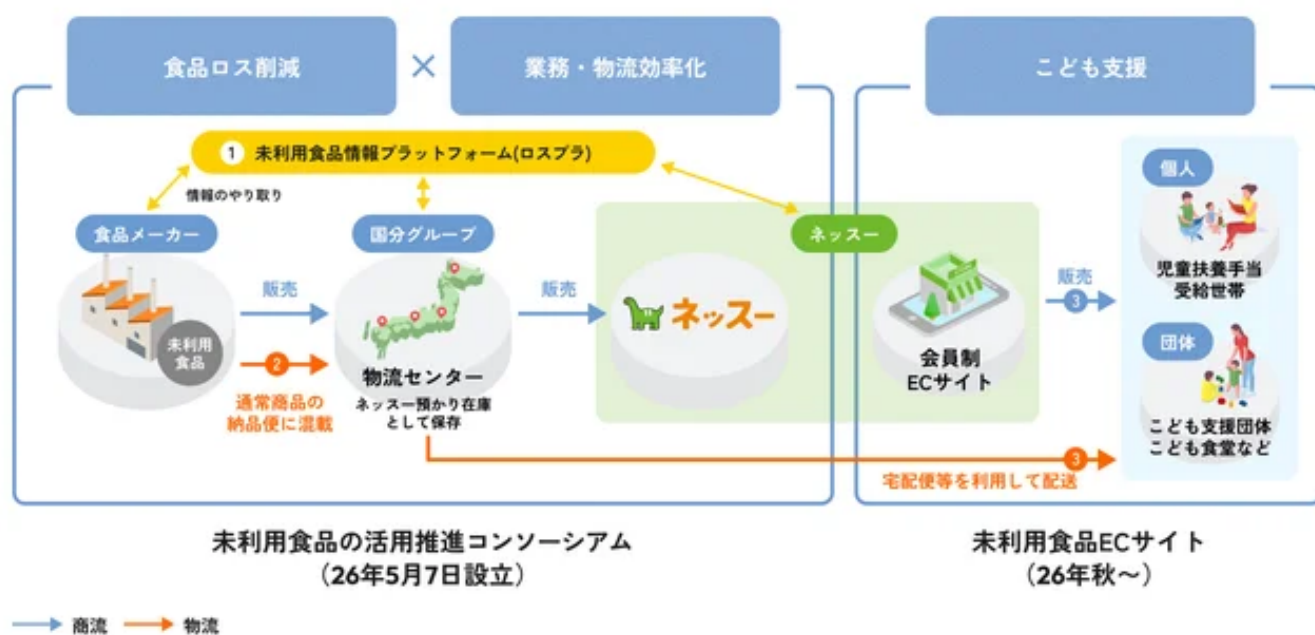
食品ロス削減 × 業務・物流効率化

こども支援

1 未利用食品情報プラットフォーム(ロスプラ)

情報のやり取り

食品メーカー

未利用食品

販売

2

通常商品の納品便に混載

国分グループ

物流センター

ネッスー預かり在庫として保存

販売

ネッスー

ネッスー

会員制ECサイト

販売 3

個人

児童扶養手当受給世帯

団体

こども支援団体こども食堂など

3

宅配便等を利用して配送

未利用食品の活用推進コンソーシアム
（26年5月7日設立）

未利用食品ECサイト
（26年秋～）

商流 物流